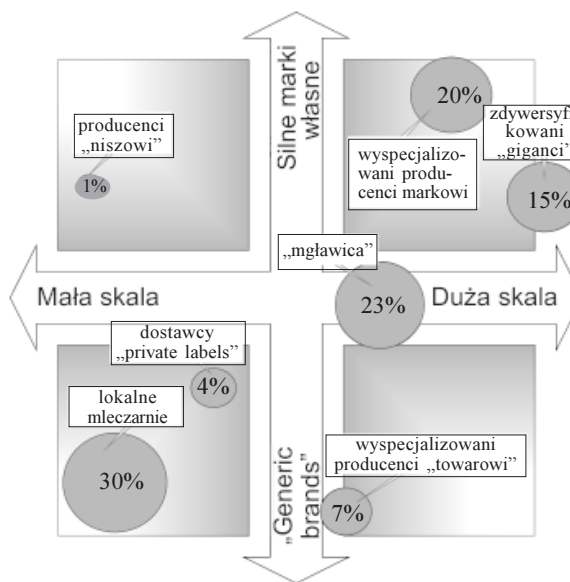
Silne marki własne

producenci „niszowi”

1%

20%

wyspecjalizowani producenci markowi

zdywersyfikowani „giganci”

15%

„mgławica”

Mała skala

23%

Duża skala

dostawcy „private labels”

4%

lokalne mleczarnie

30%

„Generic brands”

wyspecjalizowani producenci „towarowi”

7%